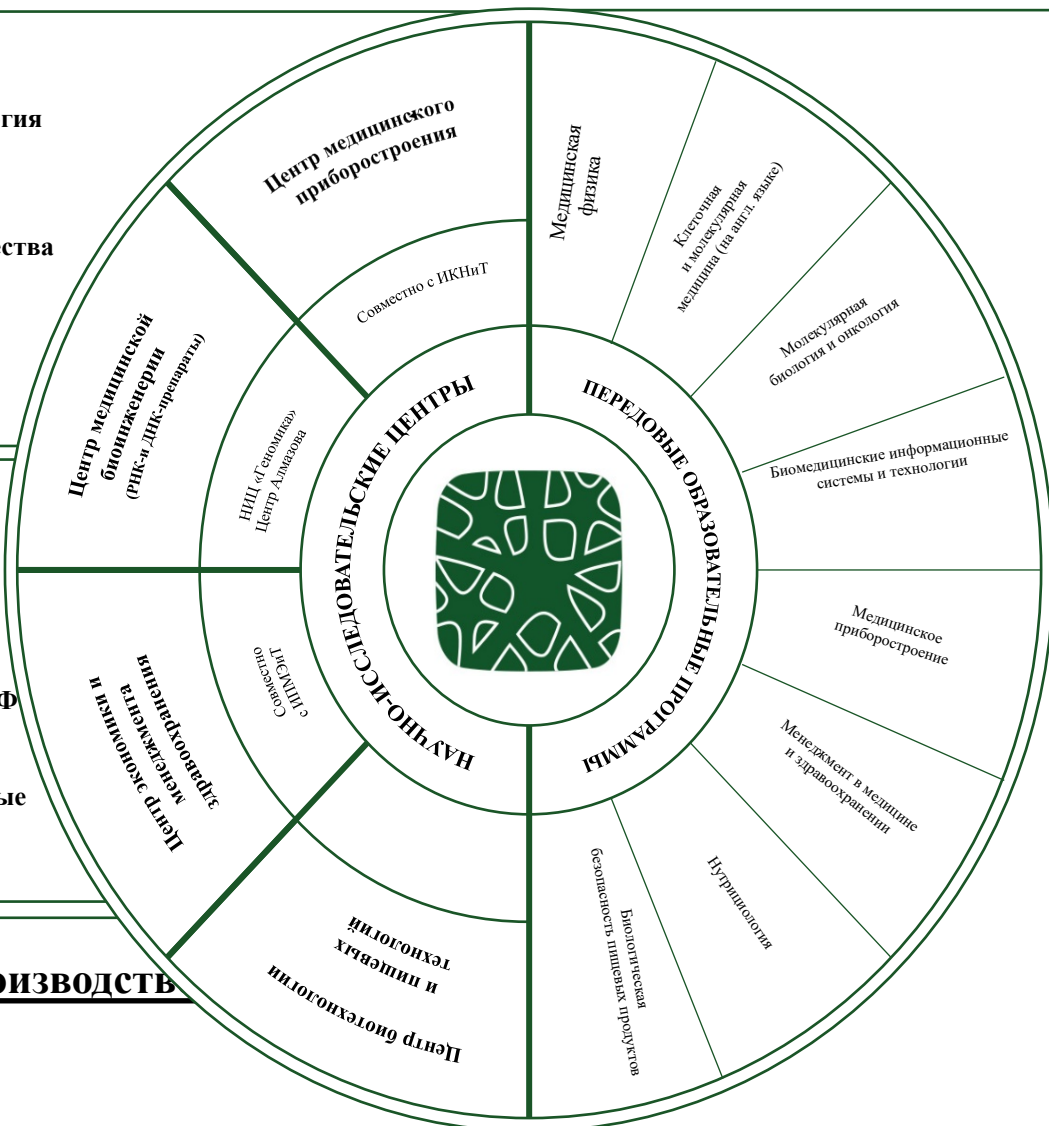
гия

ства

ф

ые

оизводств

Центр медицинского приборостроения

Совместно с ИКНиТ

Центр медицинской биоинженерии (РНК-и ДНК-препараты)

НИЦ «Геномика» Центр Алмазова

Центр экономики и менеджмента здравоохранения

Совместно с ИПМЭиТ

Центр биотехнологии и пищевых технологий

НАУЧНО-ИССЛЕДОВАТЕЛЬСКИЕ ЦЕНТРЫ

ПЕРЕДОВЫЕ ОБРАЗОВАТЕЛЬНЫЕ ПРОГРАММЫ

Медицинская физика

Клеточная и молекулярная медицина (на англ. языке)

Молекулярная биология и онкология

Биомедицинские информационные системы и технологии

Медицинское приборостроение

Менеджмент в медицине и здравоохранении

Нутрициология

Биологическая безопасность пищевых продуктов